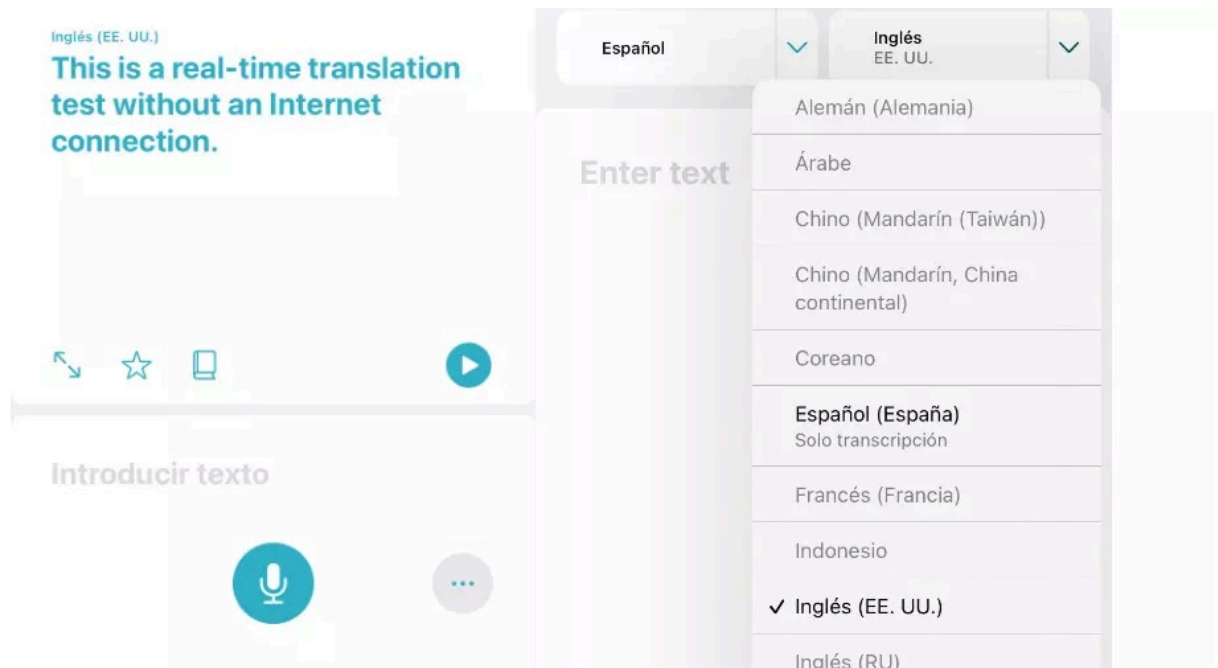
Inglés (EE. UU.)
This is a real-time translation test without an Internet connection.

Introducir texto

Español
Inglés
EE. UU.

Enter text

Alemán (Alemania)
Árabe
Chino (Mandarín (Taiwán))
Chino (Mandarín, China continental)
Coreano
Español (España)
Solo transcripción
Francés (Francia)
Indonesio
✓ Inglés (EE. UU.)
Inglés (RU)